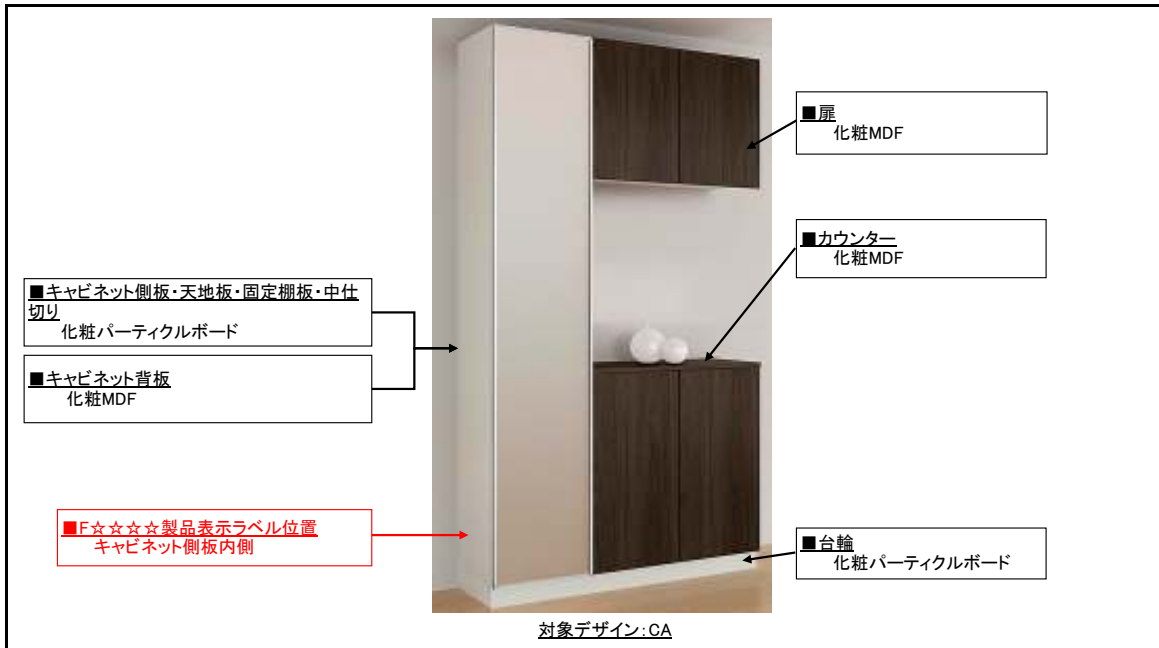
■キャビネット側板・天地板・固定棚板・中仕切り
化粧パーティクルボード

■キャビネット背板
化粧MDF

■F☆☆☆☆製品表示ラベル位置
キャビネット側板内側

■扉
化粧MDF

■カウンター
化粧MDF

■台輪
化粧パーティクルボード

対象デザイン：CA